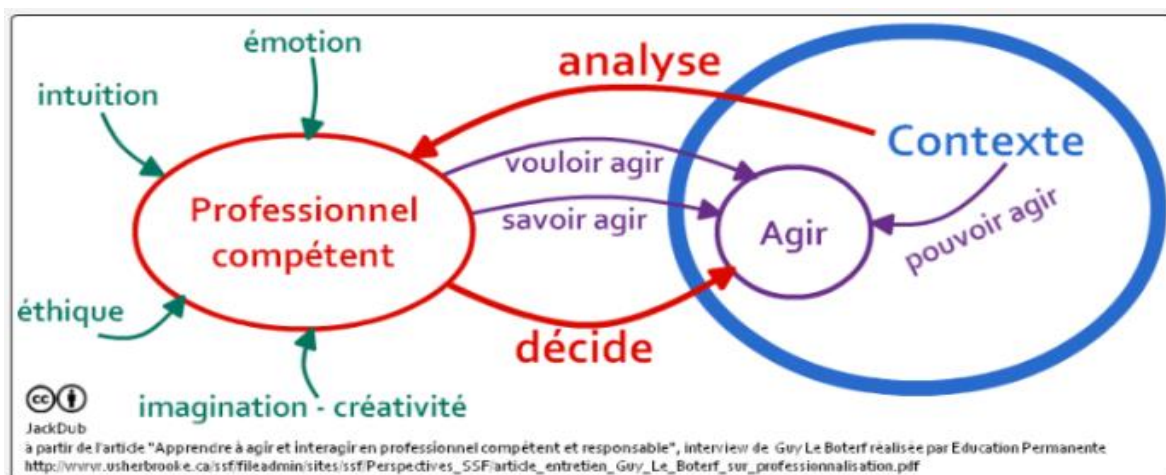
émotion

intuition

analyse

Contexte

vouloir agir

Professionnel compétent

savoir agir

Agir

pouvoir agir

éthique

décide

imagination - créativité

JackDub
à partir de l'article "Apprendre à agir et interagir en professionnel compétent et responsable", interview de Guy Le Boterf réalisée par Education Permanente
http://www.usherbrooke.ca/ssf/fileadmin/sites/ssf/Perspectives_SSF/article_entretien_Guy_Le_Boterf_sur_professionnalisation.pdf